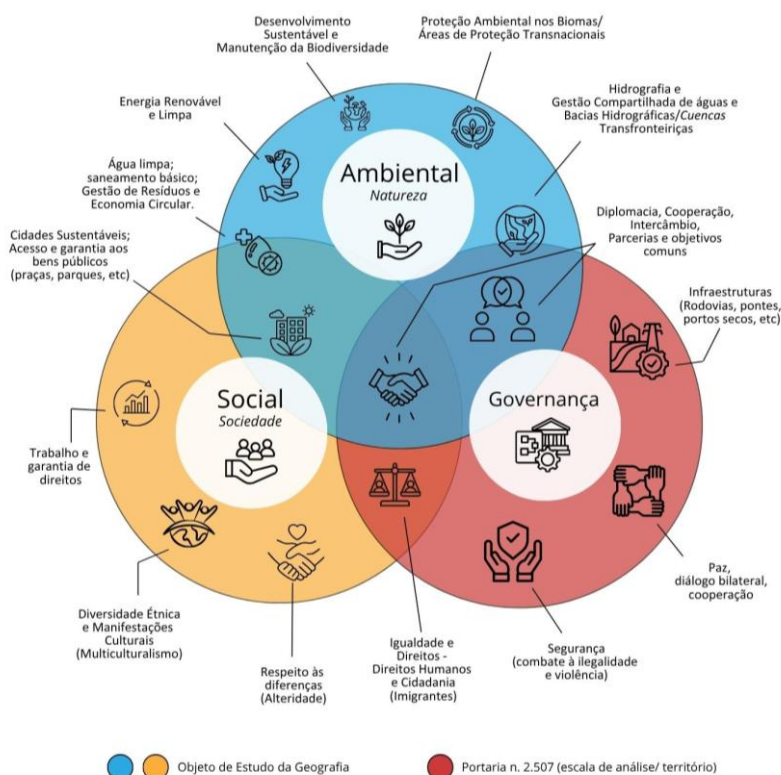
Desenvolvimento Sustentável e Manutenção da Biodiversidade

Proteção Ambiental nos Biomas/ Áreas de Proteção Transnacionais

Energia Renovável e Limpa

Hidrografia e Gestão Compartilhada de águas e Bacias Hidrográficas/*Cuencas* Transfronteiriças

Água limpa; saneamento básico; Gestão de Resíduos e Economia Circular.

Ambiental
*Natureza*

Diplomacia, Cooperação, Intercâmbio, Parcerias e objetivos comuns

Cidades Sustentáveis; Acesso e garantia aos bens públicos (praças, parques, etc)

Infraestruturas (Rodovias, pontes, portos secos, etc)

Social
*Sociedade*

Governança

Trabalho e garantia de direitos

Paz, diálogo bilateral, cooperação

Diversidade Étnica e Manifestações Culturais (Multiculturalismo)

Igualdade e Direitos - Direitos Humanos e Cidadania (Imigrantes)

Segurança (combate à ilegalidade e violência)

Respeito às diferenças (Alteridade)

Objeto de Estudo da Geografia

Portaria n. 2.507 (escala de análise/ território)